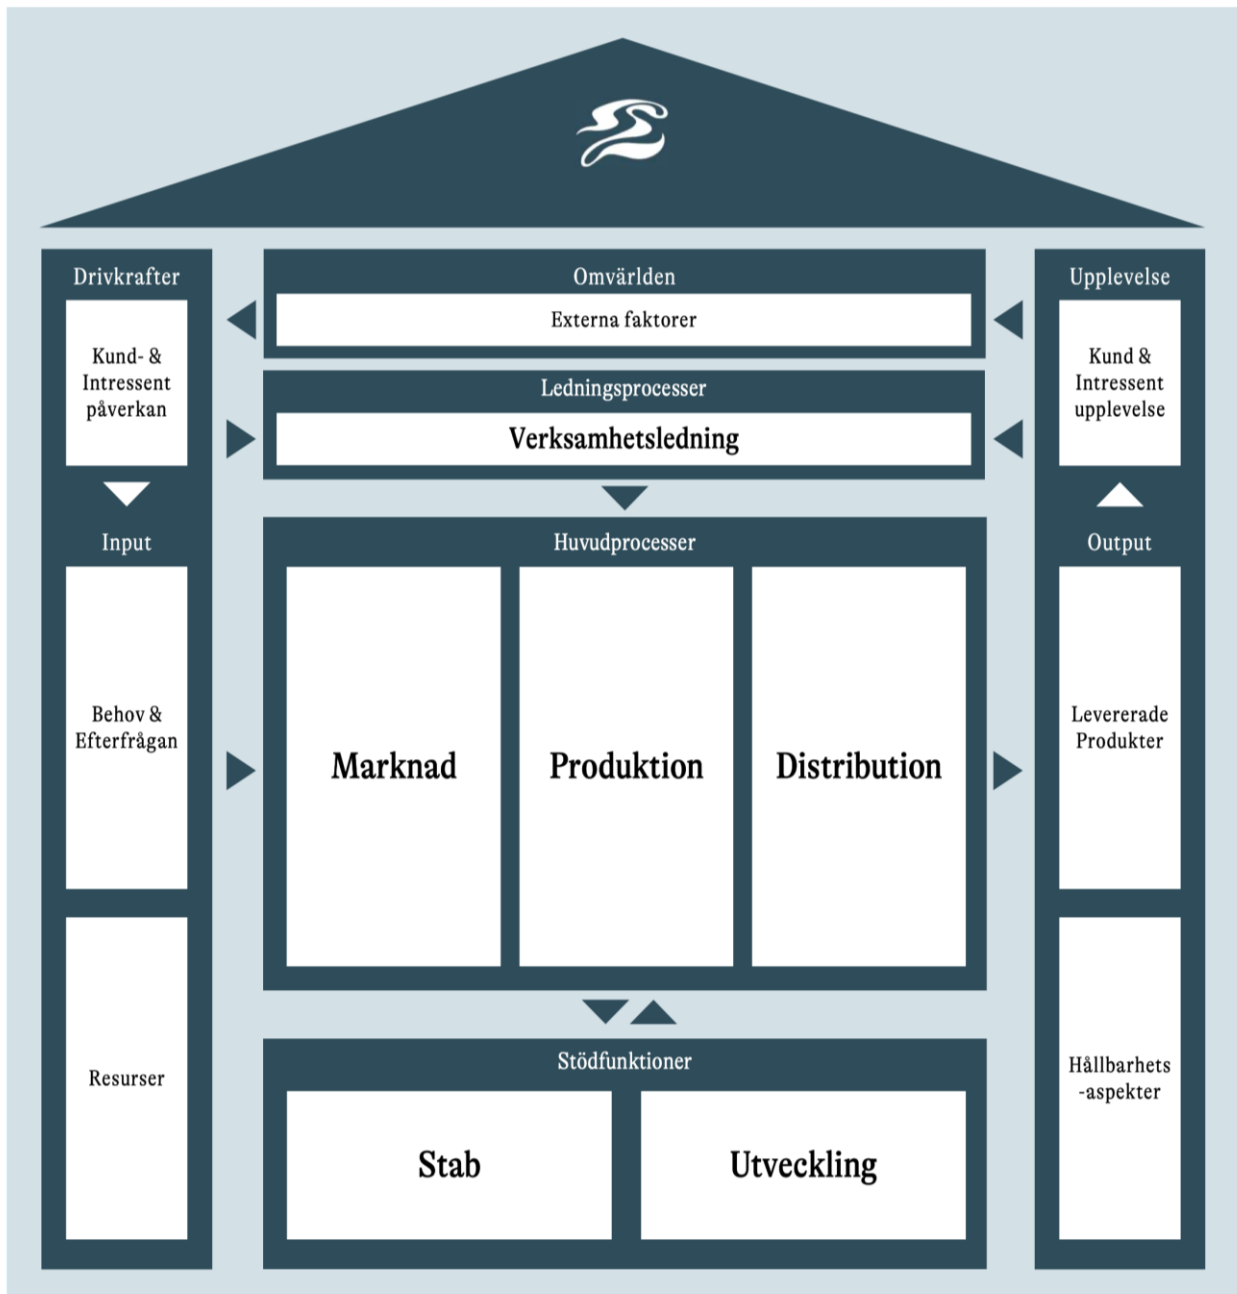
Drivkrafter

Kund- & Intressent påverkan

Input

Behov & Efterfrågan

Resurser

Omvärlden

Externa faktorer

Ledningsprocesser

Verksamhetsledning

Huvudprocesser

Marknad

Produktion

Distribution

Stödfunktioner

Stab

Utveckling

Upplevelse

Kund & Intressent upplevelse

Output

Levererade Produkter

Hållbarhets -aspekter